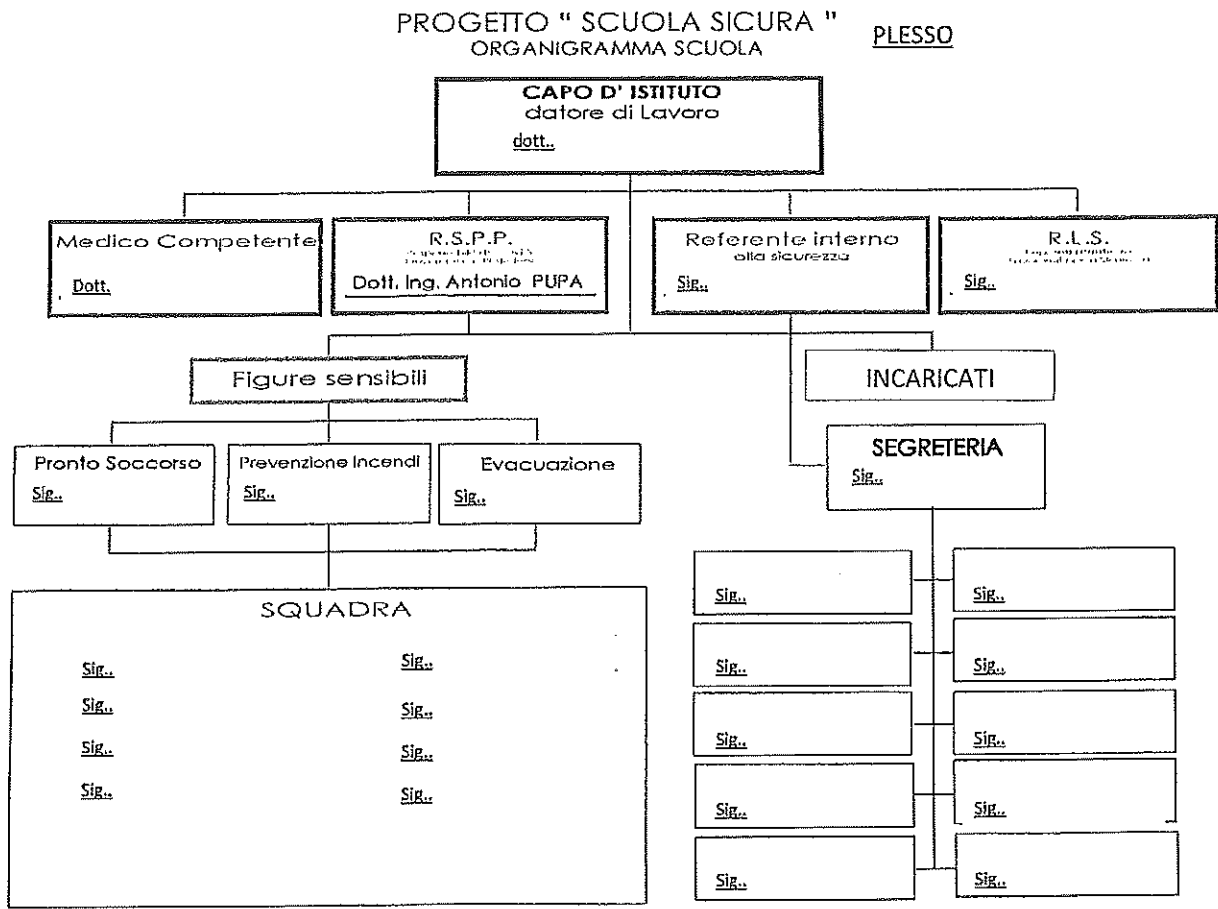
PROGETTO " SCUOLA SICURA "
ORGANIGRAMMA SCUOLA

PLESSO

CAPO D' ISTITUTO
datore di Lavoro
dott..

Medico Competente
Dott.

R.S.P.P.
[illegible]
Dott. Ing. Antonio PUPA

Referente interno
alla sicurezza
Sig..

R.L.S.
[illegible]
Sig..

Figure sensibili

INCARICATI

Pronto Soccorso
Sig..

Prevenzione Incendi
Sig..

Evacuazione
Sig..

SEGRETERIA
Sig..

SQUADRA

Sig..

Sig..

Sig..

Sig..

Sig..

Sig..

Sig..

Sig..

Sig..

Sig..

Sig..

Sig..

Sig..

Sig..

Sig..

Sig..

Sig..

Sig..